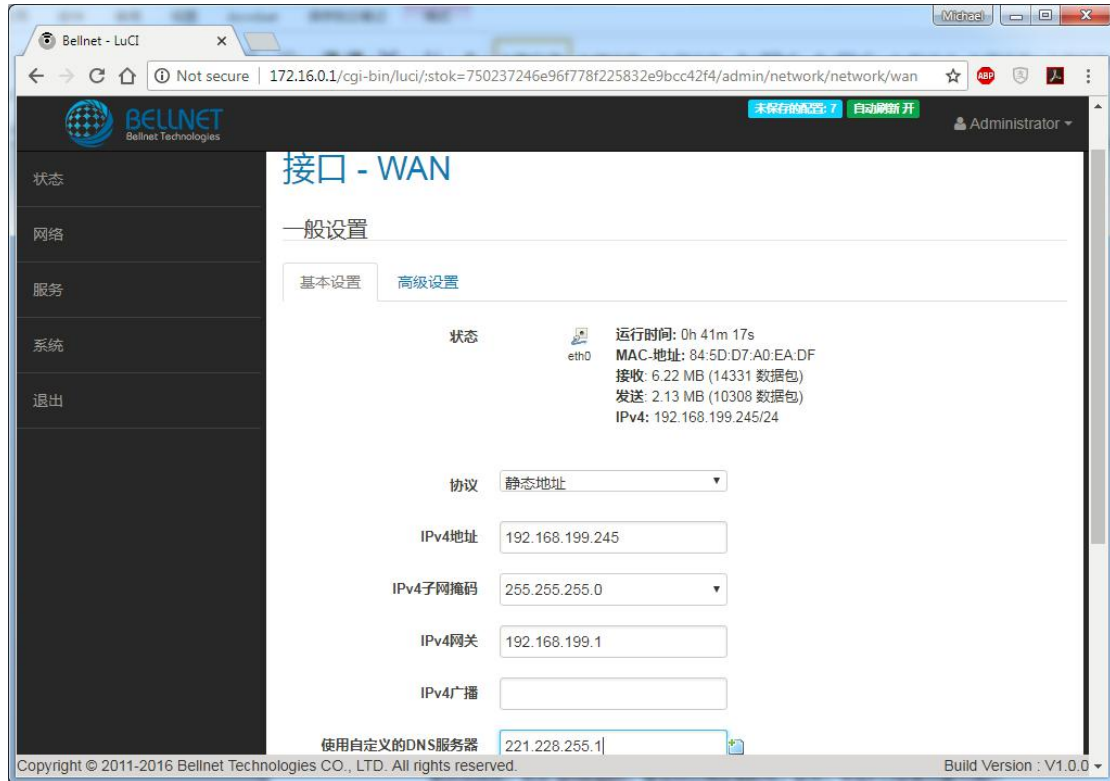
Bellnet - LuCI

Michael

172.16.0.1/cgi-bin/luci/;stok=750237246e96f778f225832e9bcc42f4/admin/network/network/wan

Not secure

BELLNET
Bellnet Technologies

未保存的配置: 7 自动刷新 开

Administrator

状态

网络

服务

系统

退出

接口 - WAN

一般设置

基本设置 高级设置

状态

eth0

运行时间: 0h 41m 17s
MAC-地址: 84:5D:D7:A0:EA:DF
接收: 6.22 MB (14331 数据包)
发送: 2.13 MB (10308 数据包)
IPv4: 192.168.199.245/24

协议 静态地址

IPv4地址 192.168.199.245

IPv4子网掩码 255.255.255.0

IPv4网关 192.168.199.1

IPv4广播

使用自定义的DNS服务器 221.228.255.1

Copyright © 2011-2016 Bellnet Technologies CO., LTD. All rights reserved.

Build Version : V1.0.0